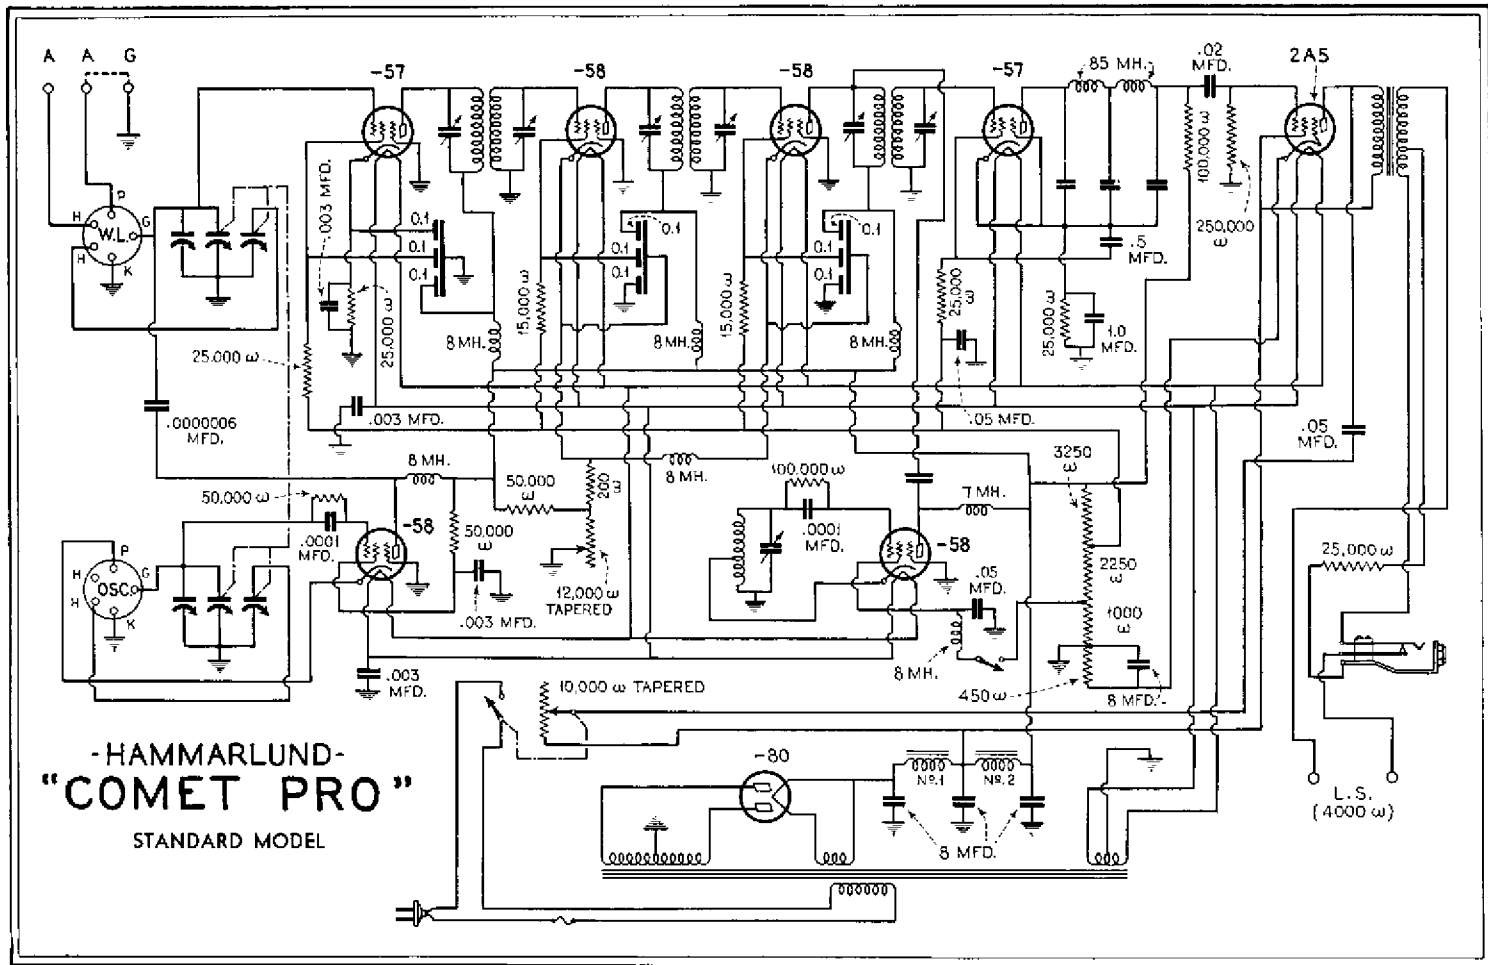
A A G

-57 -58 -58 -57 2A5

85 MH.

.02 MFD.

P
H G
W.L.
H K

.003 MFD.

0.1
0.1
0.1

0.1
0.1
0.1

0.1
0.1
0.1

25,000 ω

15,000 ω

15,000 ω

25,000 ω

100,000 ω

250,000 ω

.5 MFD.

25,000 ω

1.0 MFD.

8 MH.

8 MH.

8 MH.

25,000 ω

.0000006 MFD.

.003 MFD.

.05 MFD.

.05 MFD.

8 MH.

50,000 ω

200 ω

8 MH.

3250 ω

100,000 ω

7 MH.

50,000 ω

.0001 MFD.

-58

50,000 ω

.0001 MFD.

-58

P
H G
OSC
H K

12,000 ω TAPERED

.003 MFD.

.05 MFD.

2250 ω

1000 ω

25,000 ω

8 MH.

450 ω

8 MFD.

.003 MFD.

10,000 ω TAPERED

-80

Nº 1

Nº 2

8 MFD.

L.S. (4000 ω)

-HAMMARLUND-
"COMET PRO"
STANDARD MODEL